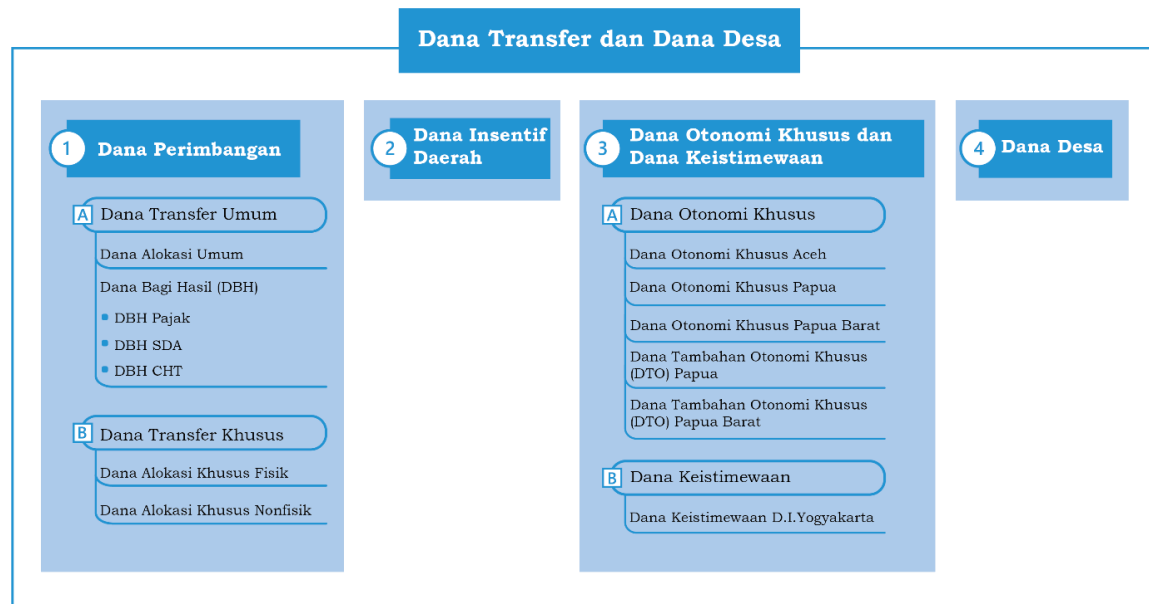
Dana Transfer dan Dana Desa

1 Dana Perimbangan

A Dana Transfer Umum

Dana Alokasi Umum

Dana Bagi Hasil (DBH)

- DBH Pajak
- DBH SDA
- DBH CHT

B Dana Transfer Khusus

Dana Alokasi Khusus Fisik

Dana Alokasi Khusus Nonfisik

2 Dana Insentif Daerah

3 Dana Otonomi Khusus dan Dana Keistimewaan

A Dana Otonomi Khusus

Dana Otonomi Khusus Aceh

Dana Otonomi Khusus Papua

Dana Otonomi Khusus Papua Barat

Dana Tambahan Otonomi Khusus (DTO) Papua

Dana Tambahan Otonomi Khusus (DTO) Papua Barat

B Dana Keistimewaan

Dana Keistimewaan D.I.Yogyakarta

4 Dana Desa